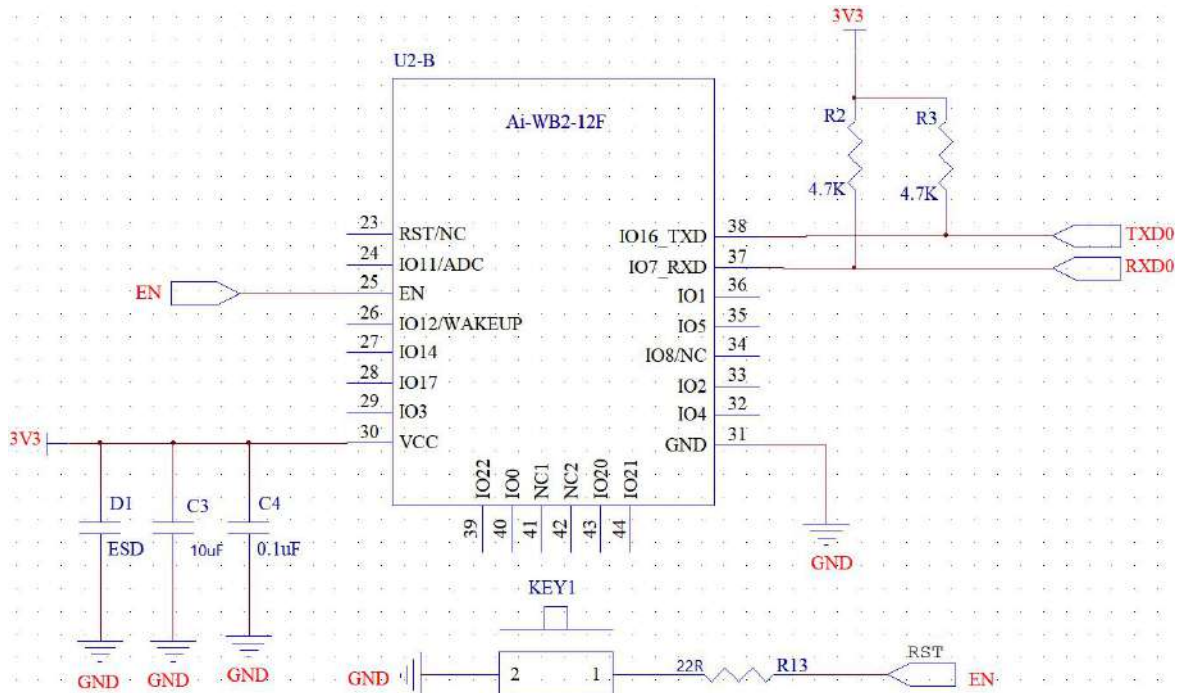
3V3

U2-B

Ai-WB2-12F

R2
4.7K

R3
4.7K

23 RST/NC
24 IO11/ADC
EN
25 EN
26 IO12/WAKEUP
27 IO14
28 IO17
29 IO3
3V3
30 VCC

IO16_TXD 38
IO7_RXD 37
IO1 36
IO5 35
IO8/NC 34
IO2 33
IO4 32
GND 31

TXD0
RXD0

IO22 39
IO0 40
NC1 41
NC2 42
IO20 43
IO21 44

D1
ESD
C3
10uF
C4
0.1uF

GND

GND GND GND

KEY1

GND
2
1
22R
R13
RST
EN